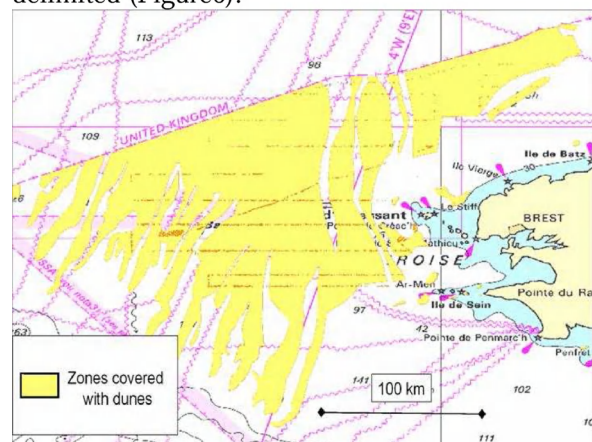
delimited (Figure6).

113

98

4°W (9°E)

109

UNITED-KINGDOM

Ile de Batz

Ile Vierge

Le Stiff

BREST

d'Ouessant

ROISE

Ar-Men

Ile de Sein

Pointe du Ra

97

42

Pointe de Penmarc'h

Penfret

Zones covered with dunes

141

100 km

102

111